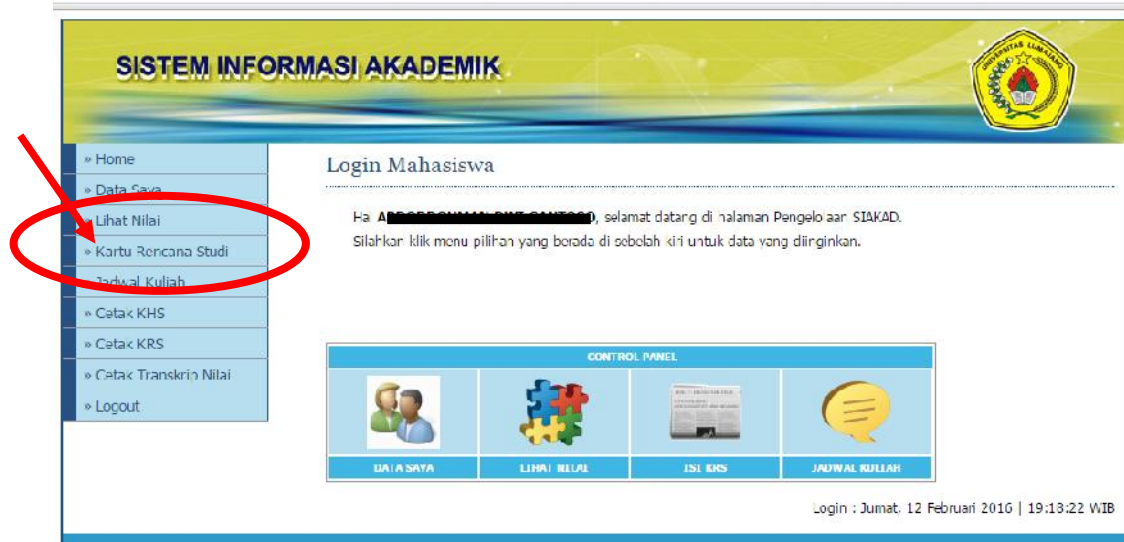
SISTEM INFORMASI AKADEMIK

UNIVERSITAS LUMAJANG

» Home
» Data Saya
» Lihat Nilai
» Kartu Rencana Studi
» Jadwal Kuliah
» Cetak KHS
» Cetak KRS
» Cetak Transkrip Nilai
» Logout

Login Mahasiswa

Hai A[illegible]O, selamat datang di halaman Pengelolaan SIAKAD.
Silahkan klik menu pilihan yang berada di sebelah kiri untuk data yang diinginkan.

CONTROL PANEL

| DATA SAYA | LIHAT NILAI | ISI KRS | JADWAL KULIAH |
|---|---|---|---|

Login : Jumat, 12 Februari 2016 | 19:13:22 WIB